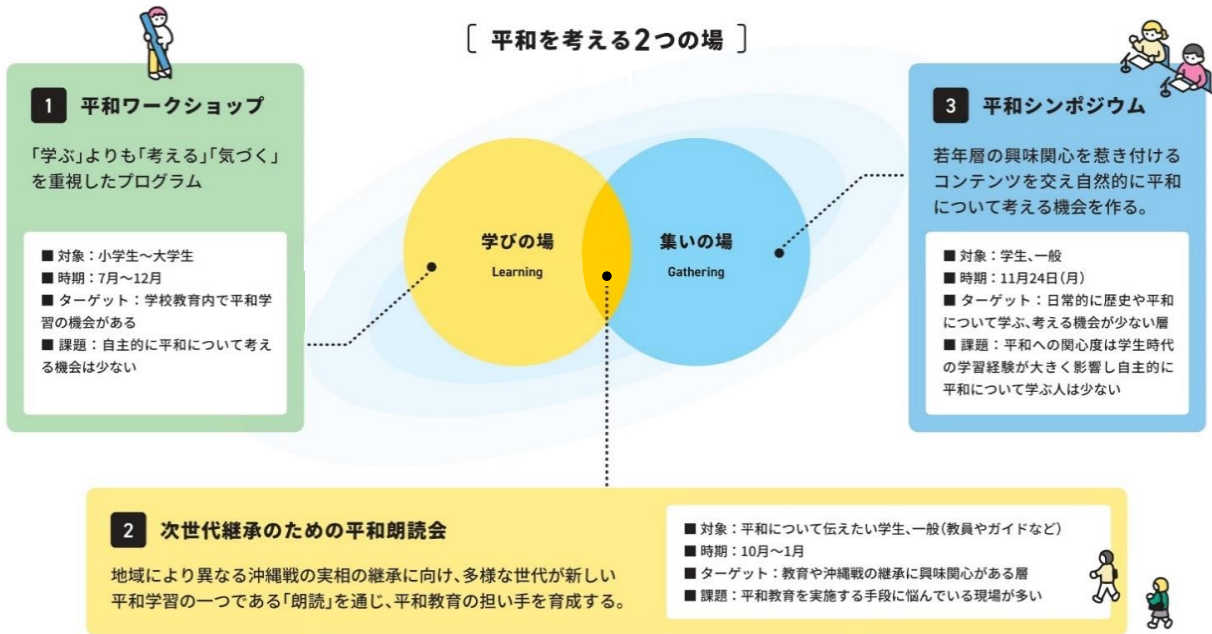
[ 平和を考える2つの場 ]

1 平和ワークショップ

「学ぶ」よりも「考える」「気づく」を重視したプログラム

■ 対象：小学生〜大学生
■ 時期：7月〜12月
■ ターゲット：学校教育内で平和学習の機会がある
■ 課題：自主的に平和について考える機会は少ない

学びの場
Learning

集いの場
Gathering

3 平和シンポジウム

若年層の興味関心を惹き付けるコンテンツを交え自然的に平和について考える機会を作る。

■ 対象：学生、一般
■ 時期：11月24日(月)
■ ターゲット：日常的に歴史や平和について学ぶ、考える機会が少ない層
■ 課題：平和への関心度は学生時代の学習経験が大きく影響し自主的に平和について学ぶ人は少ない

2 次世代継承のための平和朗読会

地域により異なる沖縄戦の実相の継承に向け、多様な世代が新しい平和学習の一つである「朗読」を通じ、平和教育の担い手を育成する。

■ 対象：平和について伝えたい学生、一般(教員やガイドなど)
■ 時期：10月〜1月
■ ターゲット：教育や沖縄戦の継承に興味関心がある層
■ 課題：平和教育を実施する手段に悩んでいる現場が多い